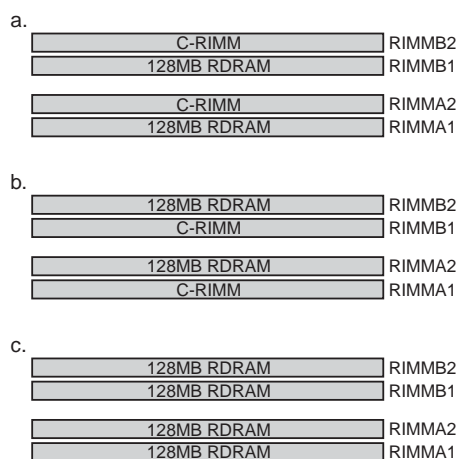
a.

C-RIMM RIMMB2
128MB RDRAM RIMMB1

C-RIMM RIMMA2
128MB RDRAM RIMMA1

b.

128MB RDRAM RIMMB2
C-RIMM RIMMB1

128MB RDRAM RIMMA2
C-RIMM RIMMA1

c.

128MB RDRAM RIMMB2
128MB RDRAM RIMMB1

128MB RDRAM RIMMA2
128MB RDRAM RIMMA1